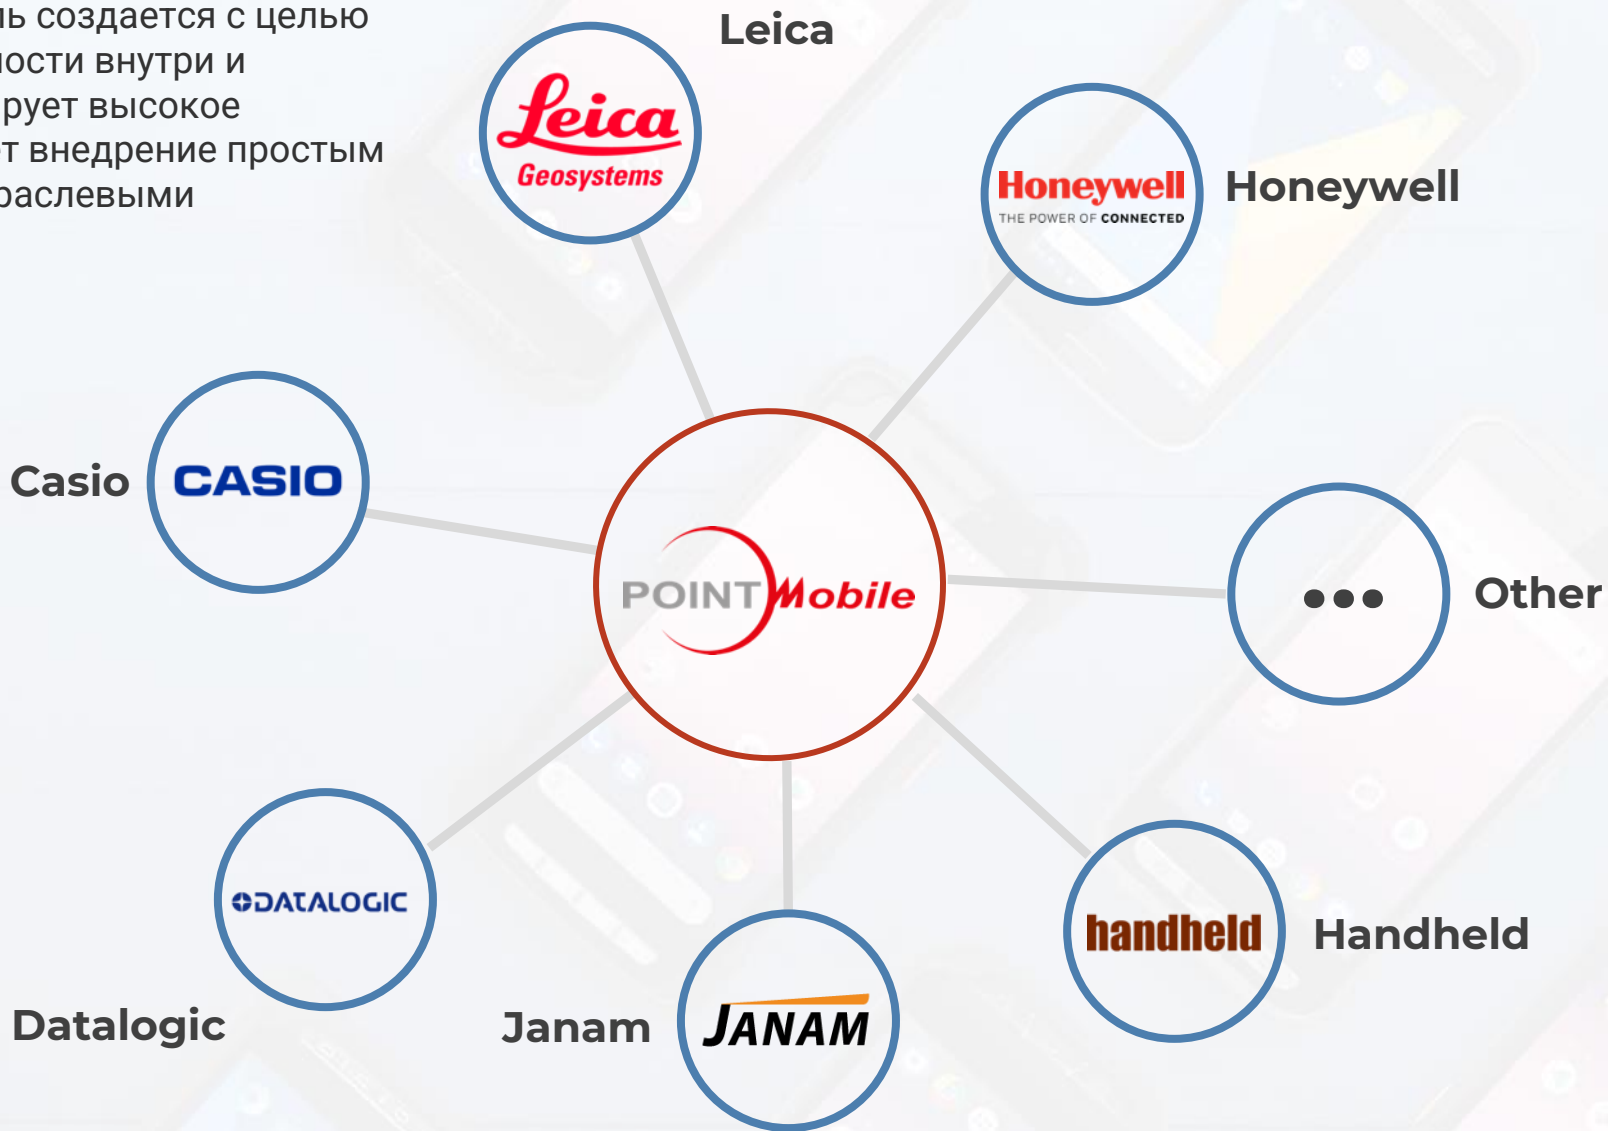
ь создается с целью
ости внутри и
рует высокое
т внедрение простым
раслевыми

Leica

Leica
Geosystems

Honeywell
THE POWER OF CONNECTED

Honeywell

Casio

CASIO

POINT Mobile

•••

Other

DATALOGIC

Datalogic

Janam

JANAM

handheld

Handheld